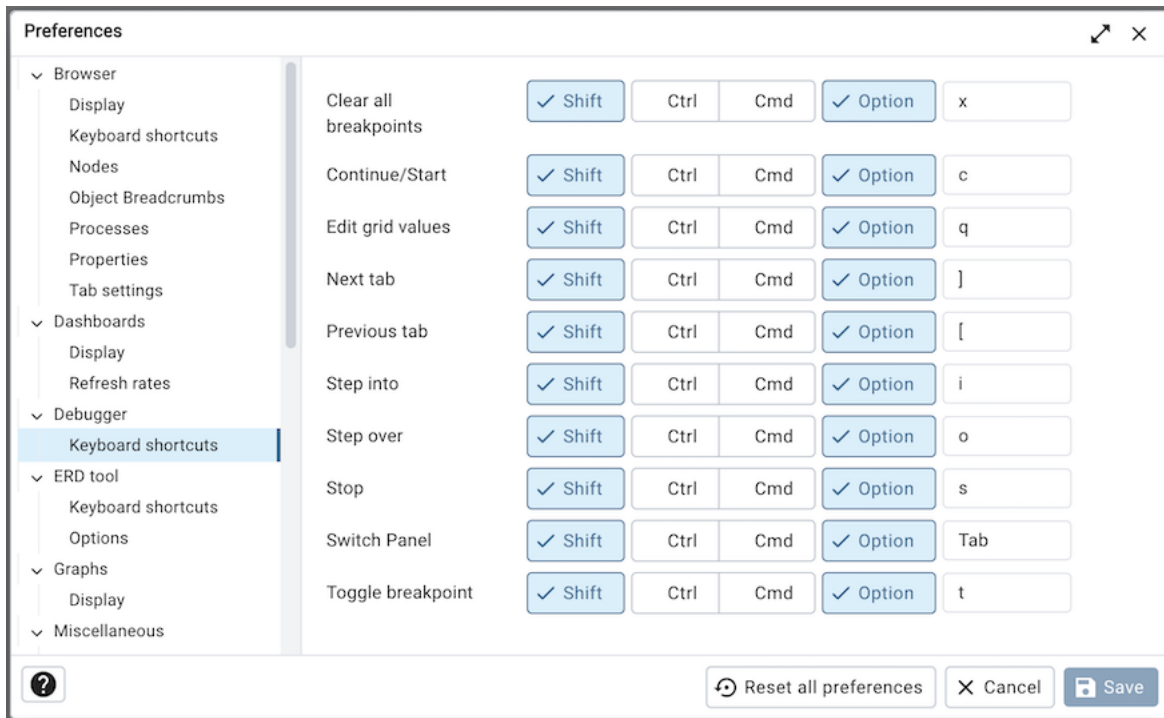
Preferences

Browser
Display
Keyboard shortcuts
Nodes
Object Breadcrumbs
Processes
Properties
Tab settings
Dashboards
Display
Refresh rates
Debugger
Keyboard shortcuts
ERD tool
Keyboard shortcuts
Options
Graphs
Display
Miscellaneous

| | | | | | |
|---|---|---|---|---|---|
| Clear all breakpoints | ✓ Shift | Ctrl | Cmd | ✓ Option | x |
| Continue/Start | ✓ Shift | Ctrl | Cmd | ✓ Option | c |
| Edit grid values | ✓ Shift | Ctrl | Cmd | ✓ Option | q |
| Next tab | ✓ Shift | Ctrl | Cmd | ✓ Option | ] |
| Previous tab | ✓ Shift | Ctrl | Cmd | ✓ Option | [ |
| Step into | ✓ Shift | Ctrl | Cmd | ✓ Option | i |
| Step over | ✓ Shift | Ctrl | Cmd | ✓ Option | o |
| Stop | ✓ Shift | Ctrl | Cmd | ✓ Option | s |
| Switch Panel | ✓ Shift | Ctrl | Cmd | ✓ Option | Tab |
| Toggle breakpoint | ✓ Shift | Ctrl | Cmd | ✓ Option | t |

?
Reset all preferences
× Cancel
Save